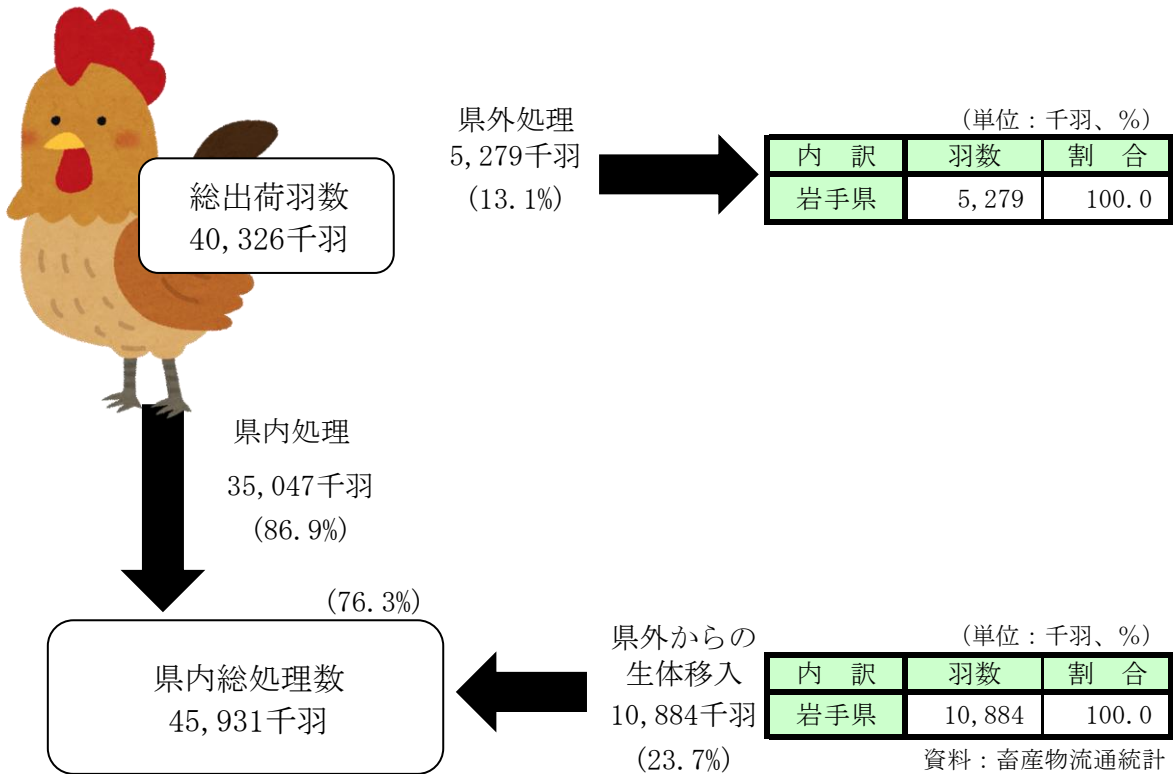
総出荷羽数
40,326千羽

県外処理
5,279千羽
(13.1%)

(単位:千羽、%)

| 内　訳 | 羽数 | 割　合 |
|---|---|---|
| 岩手県 | 5,279 | 100.0 |

県内処理

35,047千羽
(86.9%)

(76.3%)

県内総処理数
45,931千羽

県外からの
生体移入
10,884千羽
(23.7%)

(単位:千羽、%)

| 内　訳 | 羽数 | 割　合 |
|---|---|---|
| 岩手県 | 10,884 | 100.0 |

資料:畜産物流通統計